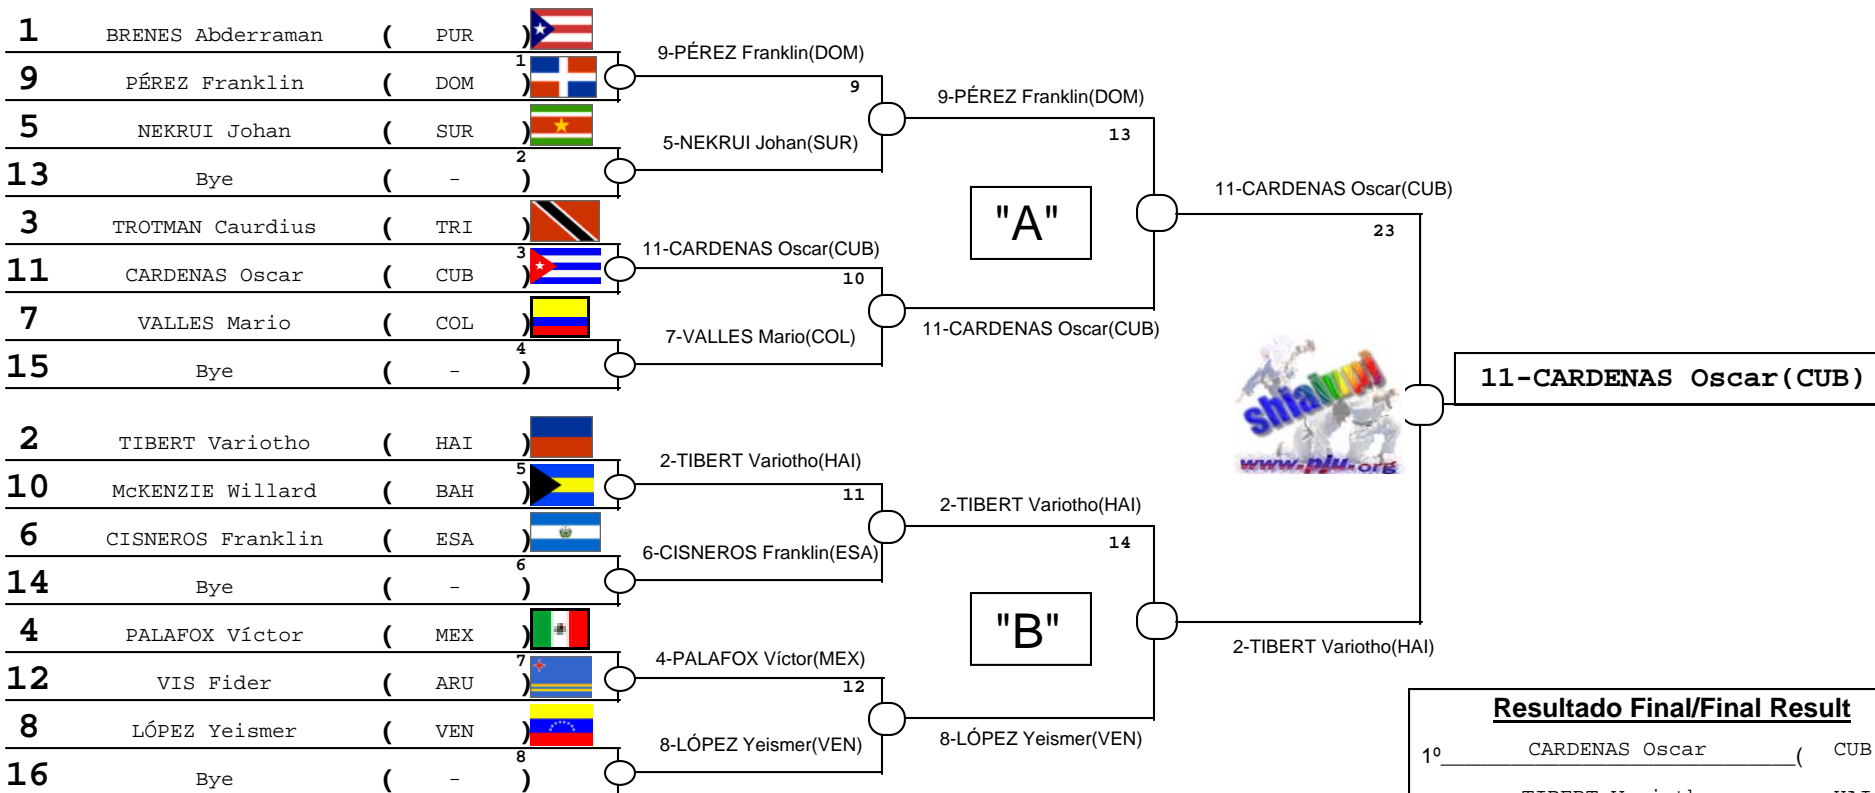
1 BRENES Abderraman ( PUR )
9 PÉREZ Franklin ( DOM )
5 NEKRUI Johan ( SUR )
13 Bye ( - )
3 TROTMAN Caurdius ( TRI )
11 CARDENAS Oscar ( CUB )
7 VALLES Mario ( COL )
15 Bye ( - )
2 TIBERT Variotho ( HAI )
10 McKENZIE Willard ( BAH )
6 CISNEROS Franklin ( ESA )
14 Bye ( - )
4 PALAFOX Víctor ( MEX )
12 VIS Fider ( ARU )
8 LÓPEZ Yeismer ( VEN )
16 Bye ( - )

1
9-PÉREZ Franklin(DOM)
9
2
5-NEKRUI Johan(SUR)
3
11-CARDENAS Oscar(CUB)
10
4
7-VALLES Mario(COL)
5
2-TIBERT Variotho(HAI)
11
6
6-CISNEROS Franklin(ESA)
7
4-PALAFOX Víctor(MEX)
12
8
8-LÓPEZ Yeismer(VEN)

9-PÉREZ Franklin(DOM)
13
11-CARDENAS Oscar(CUB)
"A"
2-TIBERT Variotho(HAI)
14
8-LÓPEZ Yeismer(VEN)
"B"

11-CARDENAS Oscar(CUB)
23
2-TIBERT Variotho(HAI)

shiaijudo
www.pju.org

11-CARDENAS Oscar(CUB)

Resultado Final/Final Result
1º CARDENAS Oscar ( CUB
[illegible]